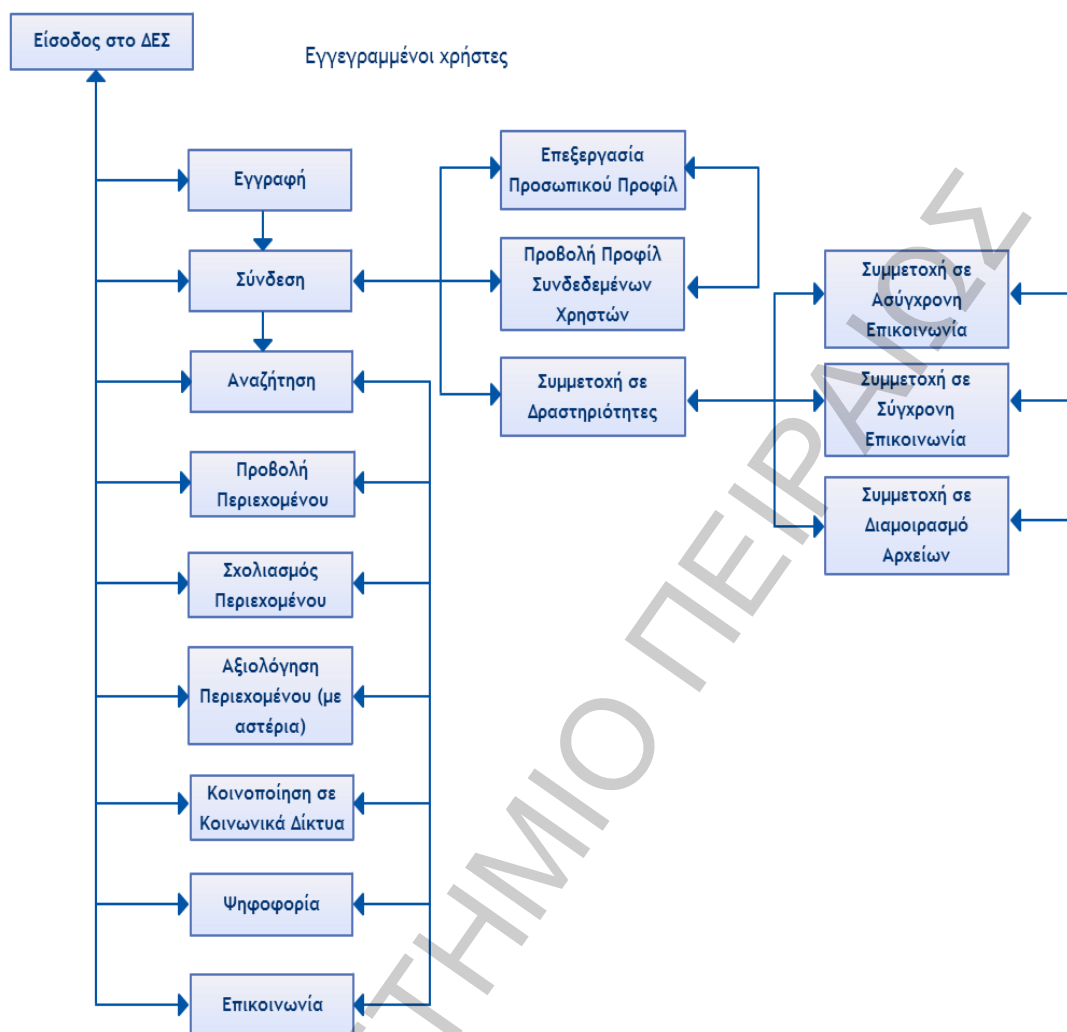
Είσοδος στο ΔΕΣ

Εγγεγραμμένοι χρήστες

Εγγραφή

Σύνδεση

Αναζήτηση

Προβολή Περιεχομένου

Σχολιασμός Περιεχομένου

Αξιολόγηση Περιεχομένου (με αστέρια)

Κοινοποίηση σε Κοινωνικά Δίκτυα

Ψηφοφορία

Επικοινωνία

Επεξεργασία Προσωπικού Προφίλ

Προβολή Προφίλ Συνδεδεμένων Χρηστών

Συμμετοχή σε Δραστηριότητες

Συμμετοχή σε Ασύγχρονη Επικοινωνία

Συμμετοχή σε Σύγχρονη Επικοινωνία

Συμμετοχή σε Διαμοιρασμό Αρχείων

ΠΑΝΕΠΙΣΤΗΜΙΟ ΠΕΙΡΑΙΩΣ